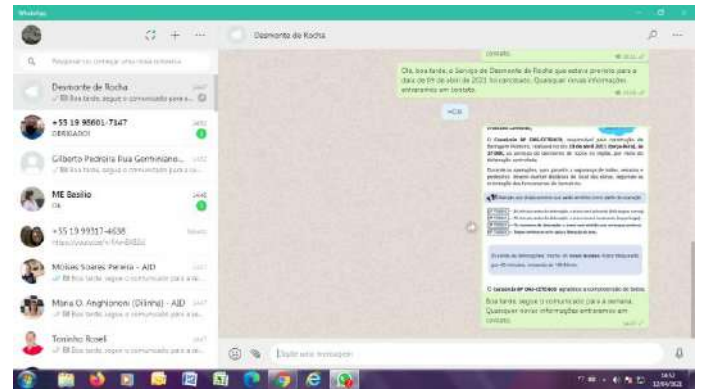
WhatsApp

Desmonte de Rocha

Pesquisar ou começar uma nova conversa

Desmonte de Rocha
✓ Boa tarde, segue o comunicado para a...

+55 19 98601-7147
OBRIGADO!

Gilberto Pedreira Rua Gomiviano...
✓ Boa tarde, segue o comunicado para a...

ME Basílio
Ok

+55 19 99317-4638
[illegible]

Moisés Soares Pereira - AID
✓ Boa tarde, segue o comunicado para a se...

Mara O. Anghinoni (Dilma) - AID
✓ Boa tarde, segue o comunicado para a se...

Toninho Rosell
✓ Boa tarde, segue o comunicado para a se...

contato.

Olá, boa tarde, o Serviço de Desmonte de Rocha que estava previsto para o dia de 09 de abril de 2021 foi cancelado. Qualquer novas informações entraremos em contato.

HOJE

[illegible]

Boa tarde, segue o comunicado para a semana. Quaisquer novas informações entraremos em contato.

Digite uma mensagem

12/04/2021